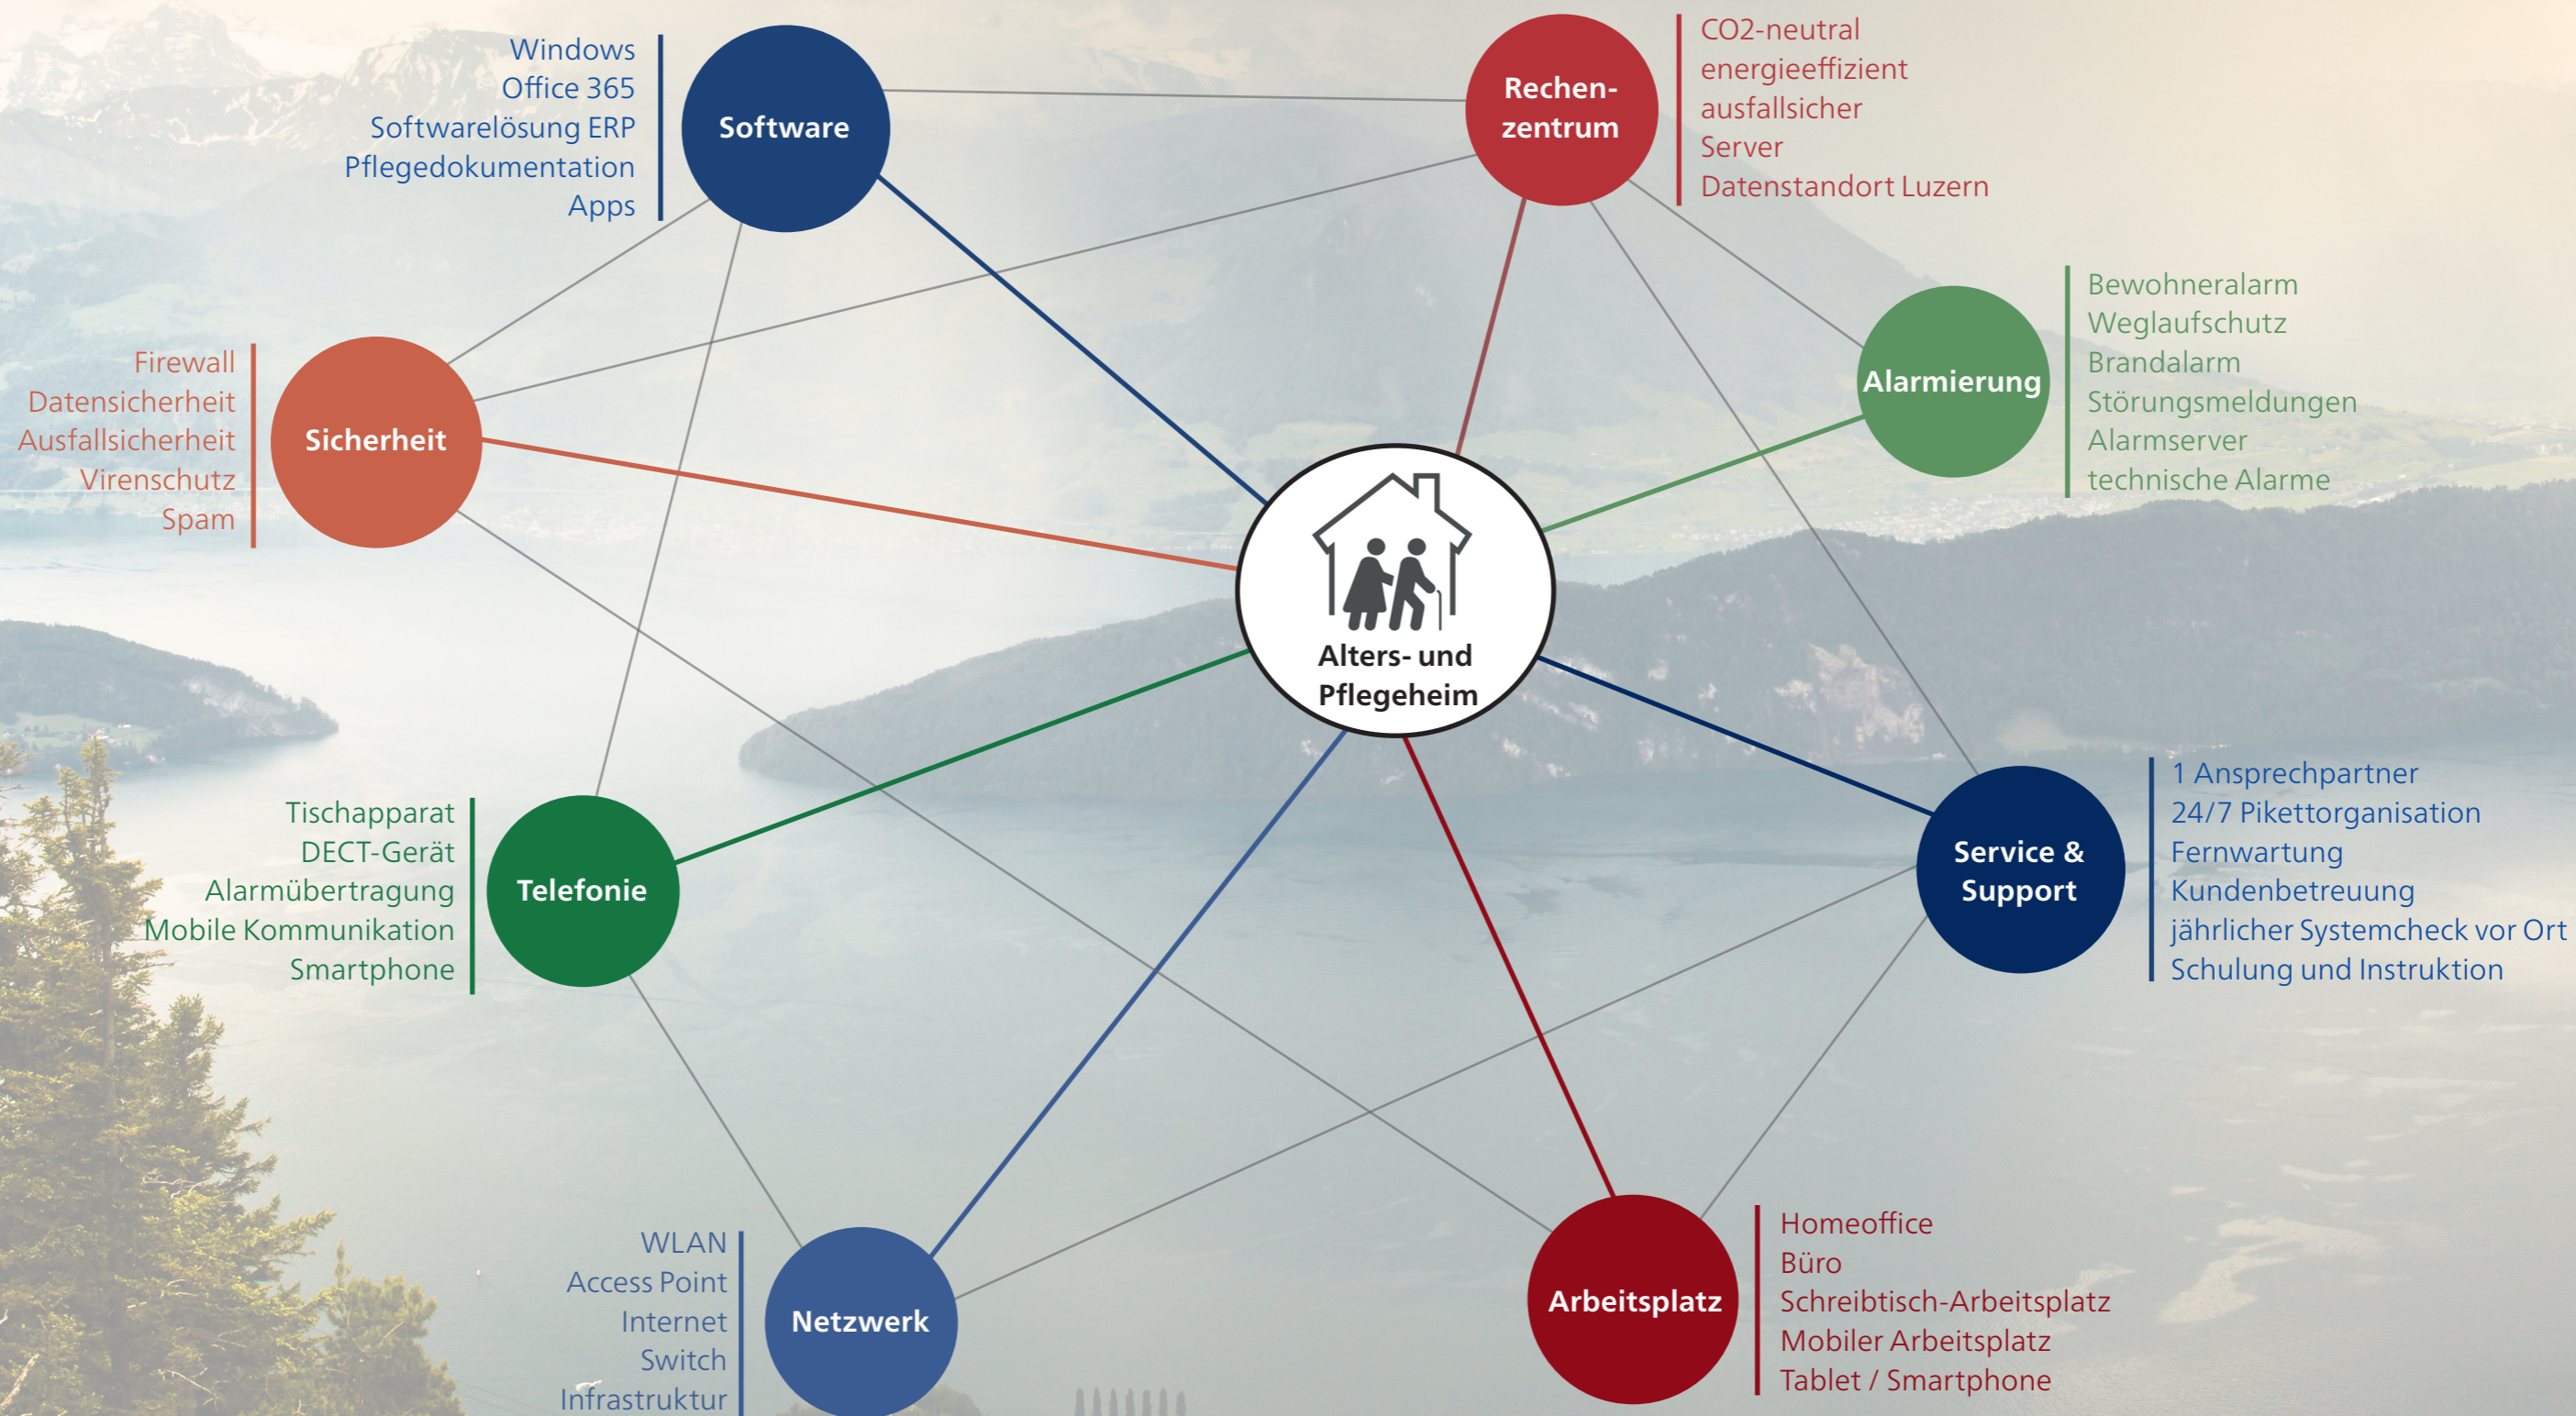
Windows
Office 365
Softwarelösung ERP
Pflegedokumentation
Apps

Software

Rechenzentrum

CO2-neutral
energieeffizient
ausfallsicher
Server
Datenstandort Luzern

Bewohneralarm
Weglaufschutz
Brandalarm
Störungsmeldungen
Alarmserver
technische Alarme

Alarmierung

Firewall
Datensicherheit
Ausfallsicherheit
Virenschutz
Spam

Sicherheit

Alters- und Pflegeheim

Tischapparat
DECT-Gerät
Alarmübertragung
Mobile Kommunikation
Smartphone

Telefonie

Service & Support

1 Ansprechpartner
24/7 Pikettorganisation
Fernwartung
Kundenbetreuung
jährlicher Systemcheck vor Ort
Schulung und Instruktion

WLAN
Access Point
Internet
Switch
Infrastruktur

Netzwerk

Arbeitsplatz

Homeoffice
Büro
Schreibtisch-Arbeitsplatz
Mobiler Arbeitsplatz
Tablet / Smartphone